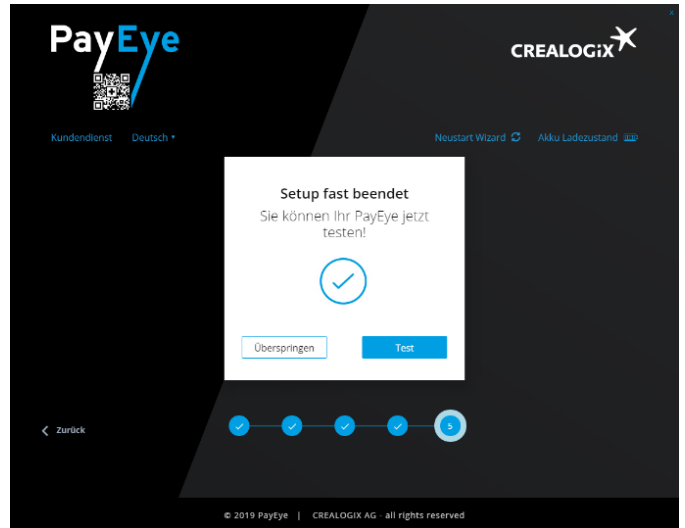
PayEye

CREALOGIX

Kundendienst Deutsch ▾

Neustart Wizard Akku Ladezustand

Setup fast beendet

Sie können Ihr PayEye jetzt testen!

Überspringen

Test

Zurück

5

© 2019 PayEye | CREALOGIX AG - all rights reserved